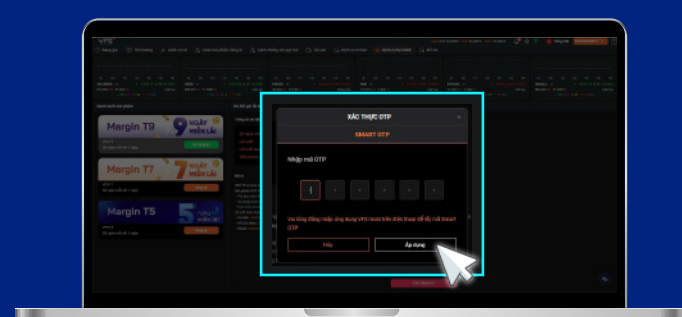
VPS

XÁC THỰC OTP

SMART OTP

Nhập mã OTP

Vui lòng Đăng nhập ứng dụng VPS SmartOne trên điện thoại để lấy mã Smart OTP

Hủy

Áp dụng

Margin T9

9 NGÀY MIỄN LÃI

Margin T7

7 NGÀY MIỄN LÃI

Margin T5

5 NGÀY MIỄN LÃI